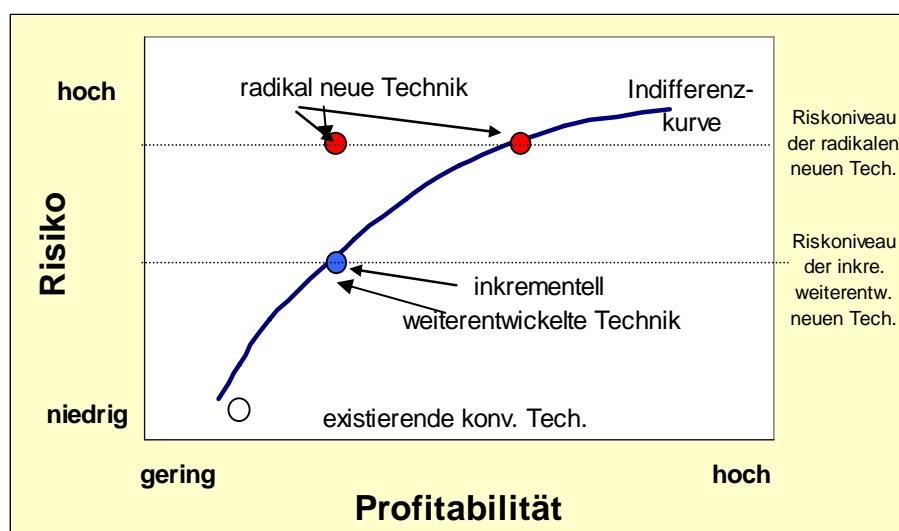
Risiko

hoch

niedrig

radikal neue Technik

Indifferenzkurve

inkrementell weiterentwickelte Technik

existierende konv. Tech.

Riskoniveau der radikalen neuen Tech.

Riskoniveau der inkre. weiterentw. neuen Tech.

gering

hoch

Profitabilität